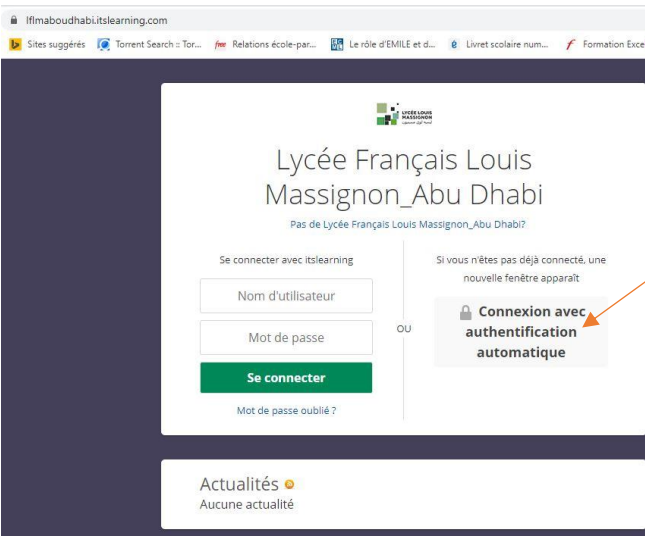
lflmaboudhabi.itslearning.com

Sites suggérés   Torrent Search :: Tor...   Relations école-par...   Le rôle d'EMILE et d...   Livret scolaire num...   Formation Exce

LYCÉE LOUIS MASSIGNON

Lycée Français Louis Massignon_Abu Dhabi

Pas de Lycée Français Louis Massignon_Abu Dhabi?

Se connecter avec itslearning

Nom d'utilisateur

Mot de passe

Se connecter

Mot de passe oublié ?

OU

Si vous n'êtes pas déjà connecté, une nouvelle fenêtre apparaît

Connexion avec authentification automatique

Actualités

Aucune actualité